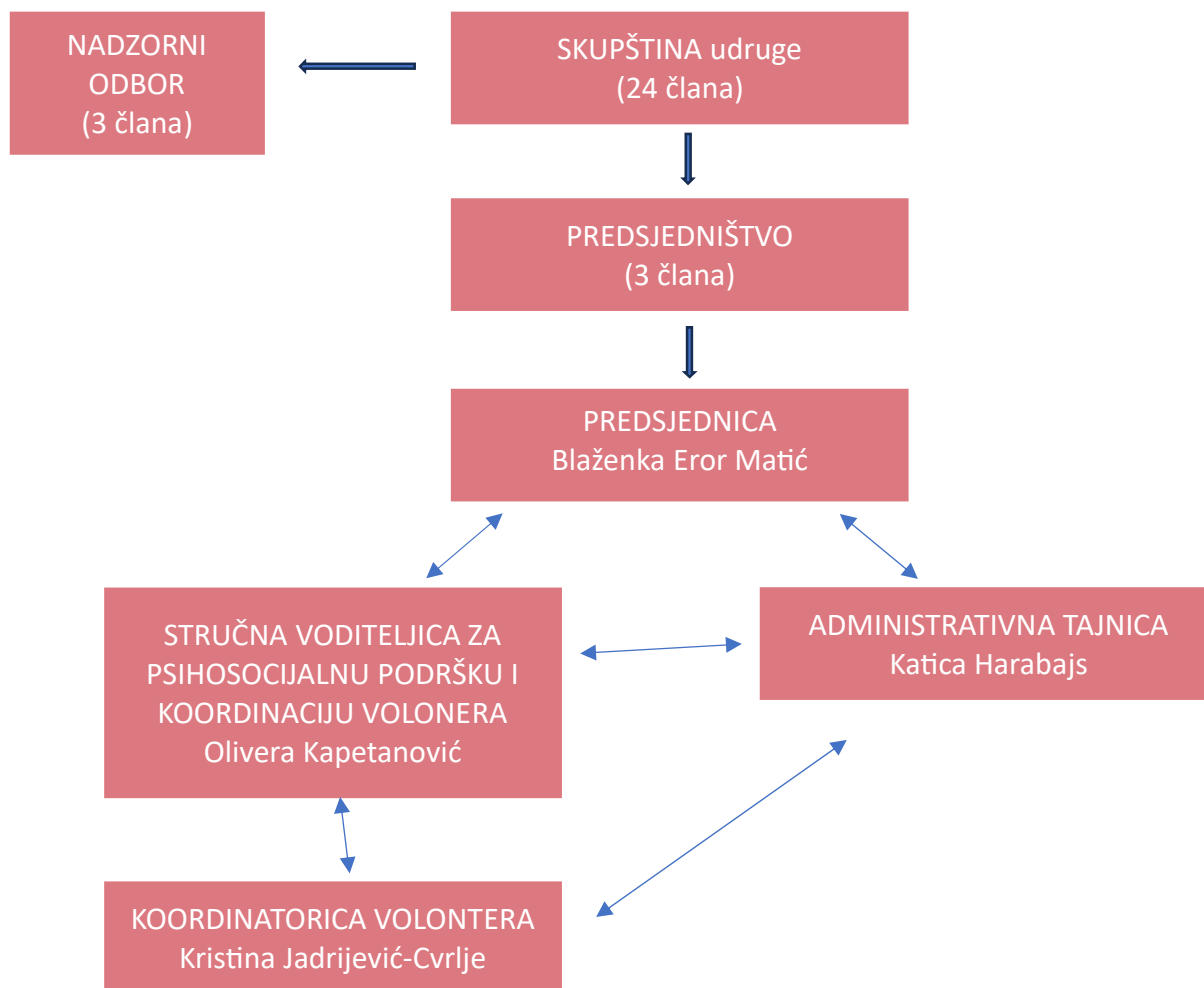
NADZORNI ODBOR
(3 člana)

SKUPŠTINA udruge
(24 člana)

PREDSJEDNIŠTVO
(3 člana)

PREDSJEDNICA
Blaženka Eror Matić

STRUČNA VODITELJICA ZA PSIHOSOCIJALNU PODRŠKU I KOORDINACIJU VOLONERA
Olivera Kapetanović

ADMINISTRATIVNA TAJNICA
Katica Harabajs

KOORDINATORICA VOLONTERA
Kristina Jadrijević-Cvrlje